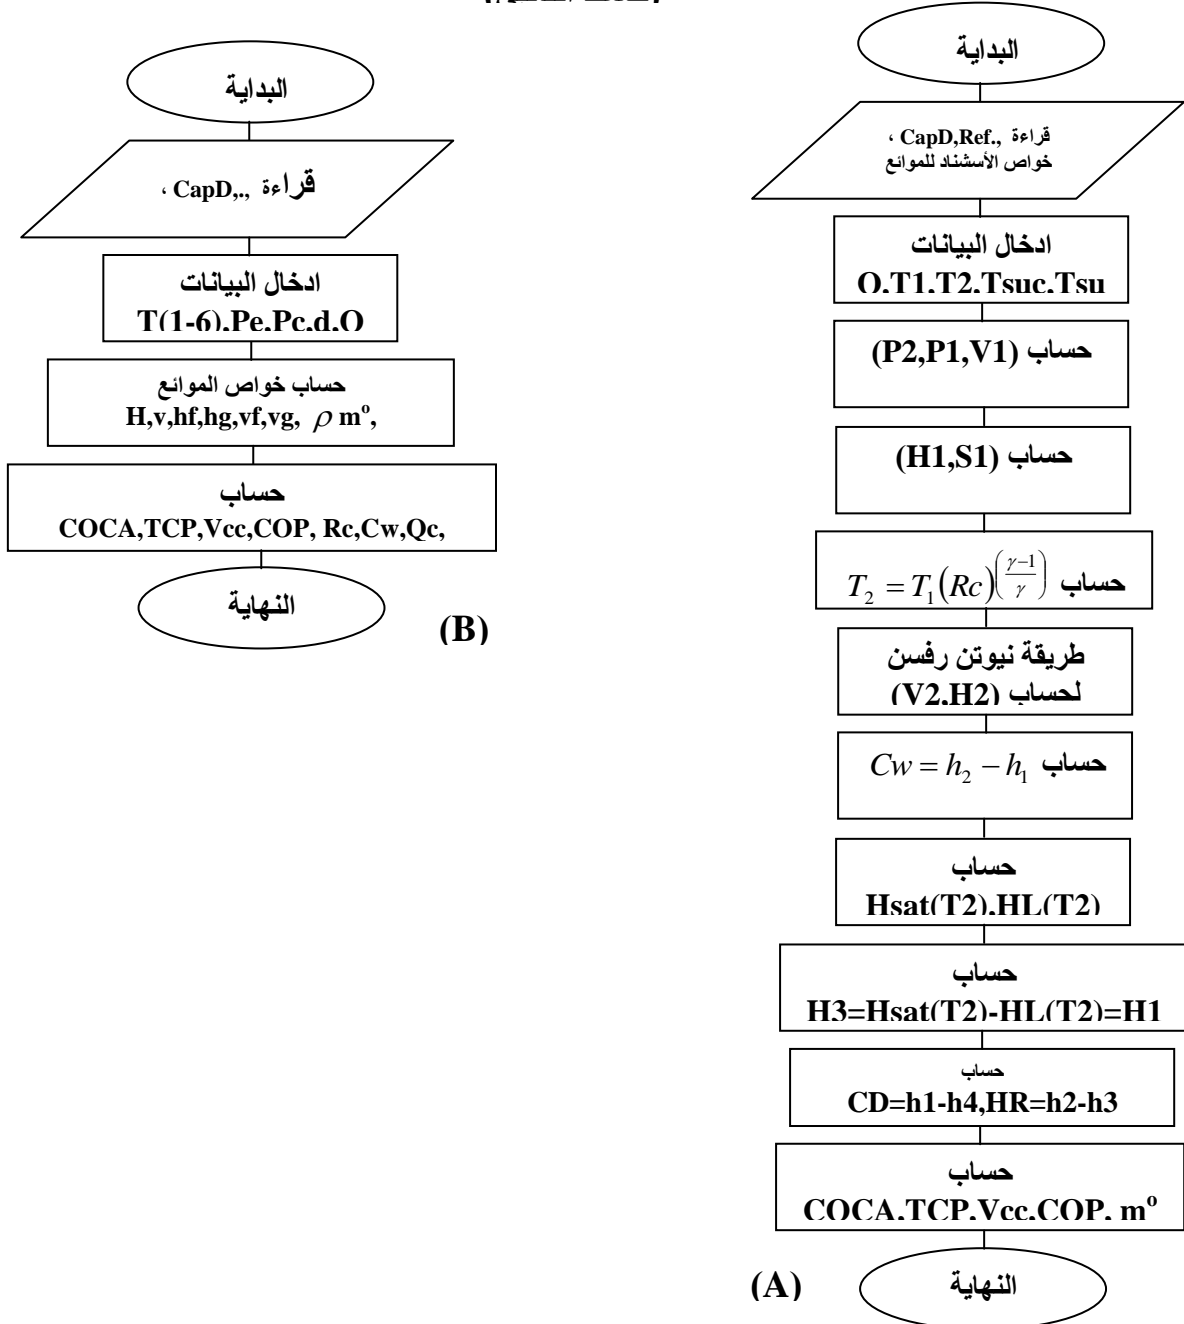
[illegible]

البداية

قراءة ,.CapD,Ref ،
خواص الأسشناد للموائع

ادخال البيانات
O.T1.T2.Tsuc.Tsu

حساب (P2,P1,V1)

حساب (H1,S1)

حساب $T_2 = T_1(Rc)^{\left(\frac{\gamma-1}{\gamma}\right)}$

طريقة نيوتن رفسن
لحساب (V2.H2)

حساب $Cw = h_2 - h_1$

حساب
Hsat(T2).HL(T2)

حساب
H3=Hsat(T2)-HL(T2)=H1

حساب
CD=h1-h4,HR=h2-h3

حساب
COCA.TCP.Vcc.COP. m°

النهاية

(A)

البداية

قراءة ,.,CapD ،

ادخال البيانات
T(1-6).Pe.Pc.d.O

حساب خواص الموائع
H,v,hf,hg,vf,vg, $\rho$ m°,

حساب
COCA,TCP,Vcc,COP, Rc,Cw,Qc,

النهاية

(B)